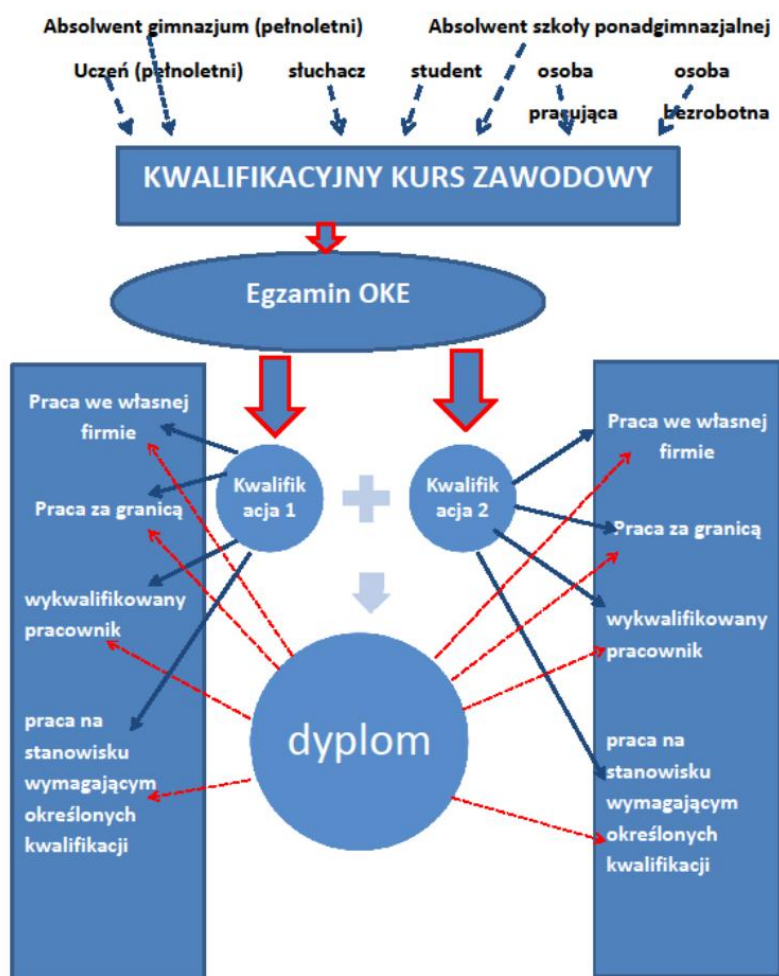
Absolwent gimnazjum (pełnoletni)

Absolwent szkoły ponadgimnazjalnej

Uczeń (pełnoletni)

słuchacz

student

osoba pracująca

osoba bezrobotna

KWALIFIKACYJNY KURS ZAWODOWY

Egzamin OKE

Praca we własnej firmie

Praca za granicą

wykwalifikowany pracownik

praca na stanowisku wymagającym określonych kwalifikacji

Kwalifikacja 1

Kwalifikacja 2

dyplom

Praca we własnej firmie

Praca za granicą

wykwalifikowany pracownik

praca na stanowisku wymagającym określonych kwalifikacji